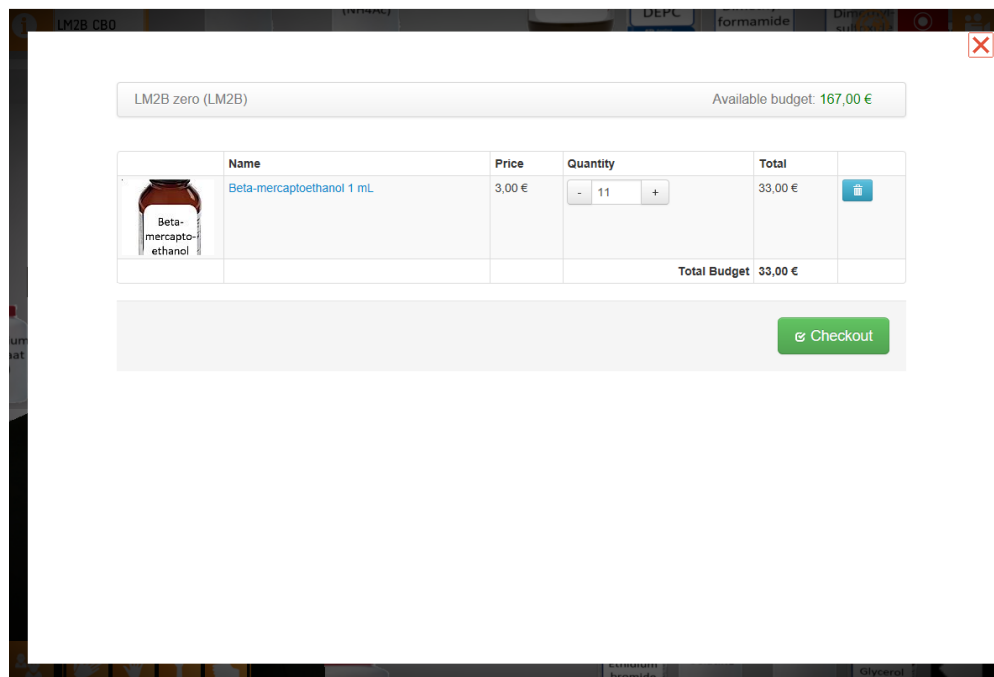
LM2B CBO (NH4Ac) DEPC formamide

LM2B zero (LM2B) Available budget: 167,00 €

| | Name | Price | Quantity | Total | |
|---|---|---|---|---|---|
| Beta-mercapto-ethanol | Beta-mercaptoethanol 1 mL | 3,00 € | - 11 + | 33,00 € | |
| | | | Total Budget | 33,00 € | |

Checkout

Ethidium bromide Glycerol